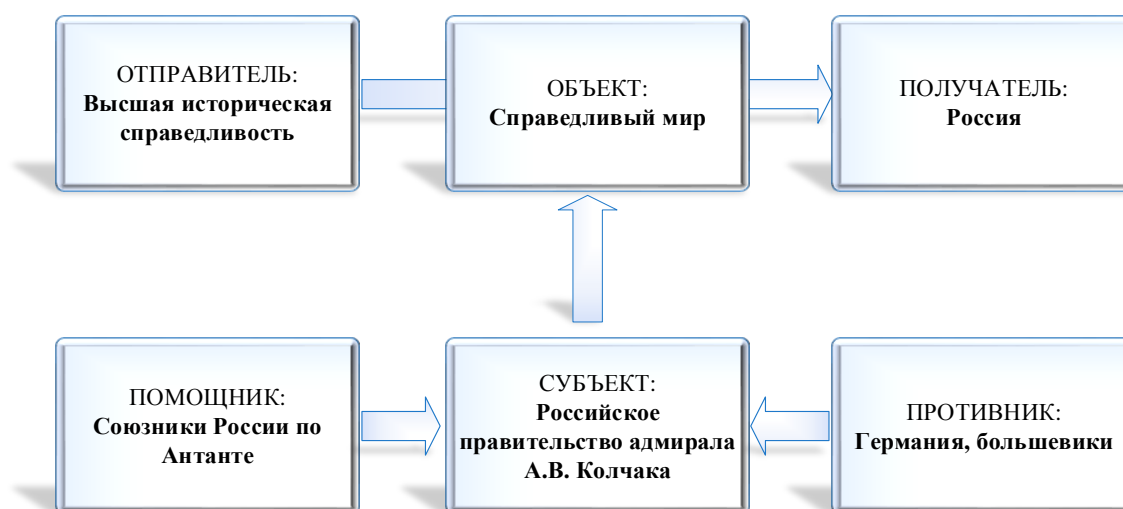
ОТПРАВИТЕЛЬ:
**Высшая историческая справедливость**

ОБЪЕКТ:
**Справедливый мир**

ПОЛУЧАТЕЛЬ:
**Россия**

ПОМОЩНИК:
**Союзники России по Антанте**

СУБЪЕКТ:
**Российское правительство адмирала А.В. Колчака**

ПРОТИВНИК:
**Германия, большевики**